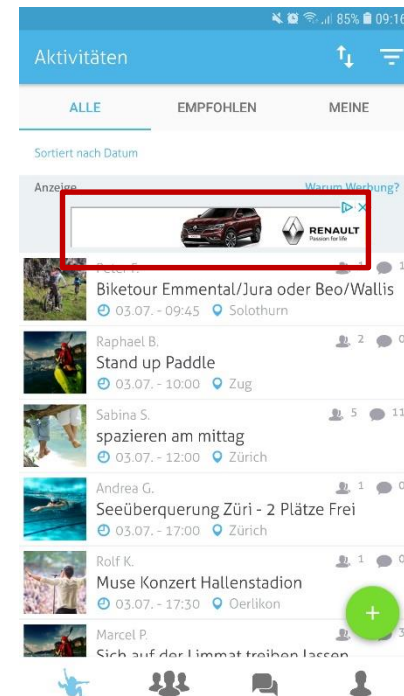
85% 09:16

Aktivitäten

ALLE
EMPFOHLEN
MEINE

Sortiert nach Datum

Anzeige
Warum Werbung?

RENAULT
Passion for life

Peter F.
1 1
Biketour Emmental/Jura oder Beo/Wallis
03.07. - 09:45 Solothurn

Raphael B.
2 0
Stand up Paddle
03.07. - 10:00 Zug

Sabina S.
5 11
spazieren am mittag
03.07. - 12:00 Zürich

Andrea G.
1 0
Seeüberquerung Züri - 2 Plätze Frei
03.07. - 17:00 Zürich

Rolf K.
1 0
Muse Konzert Hallenstadion
03.07. - 17:30 Oerlikon

Marcel P.
3
Sich auf der Limmat treiben lassen

+